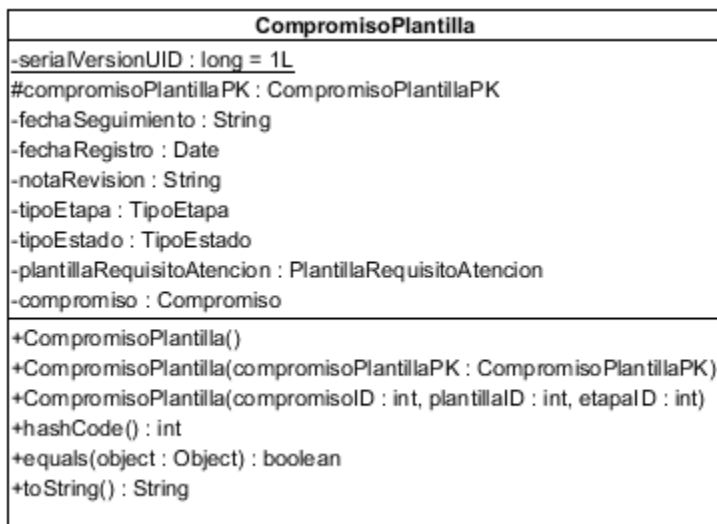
CompromisoPlantilla

-serialVersionUID : long = 1L
#compromisoPlantillaPK : CompromisoPlantillaPK
-fechaSeguimiento : String
-fechaRegistro : Date
-notaRevision : String
-tipoEtapa : TipoEtapa
-tipoEstado : TipoEstado
-plantillaRequisitoAtencion : PlantillaRequisitoAtencion
-compromiso : Compromiso

+CompromisoPlantilla()
+CompromisoPlantilla(compromisoPlantillaPK : CompromisoPlantillaPK)
+CompromisoPlantilla(compromisoID : int, plantillaID : int, etapaID : int)
+hashCode() : int
+equals(object : Object) : boolean
+toString() : String